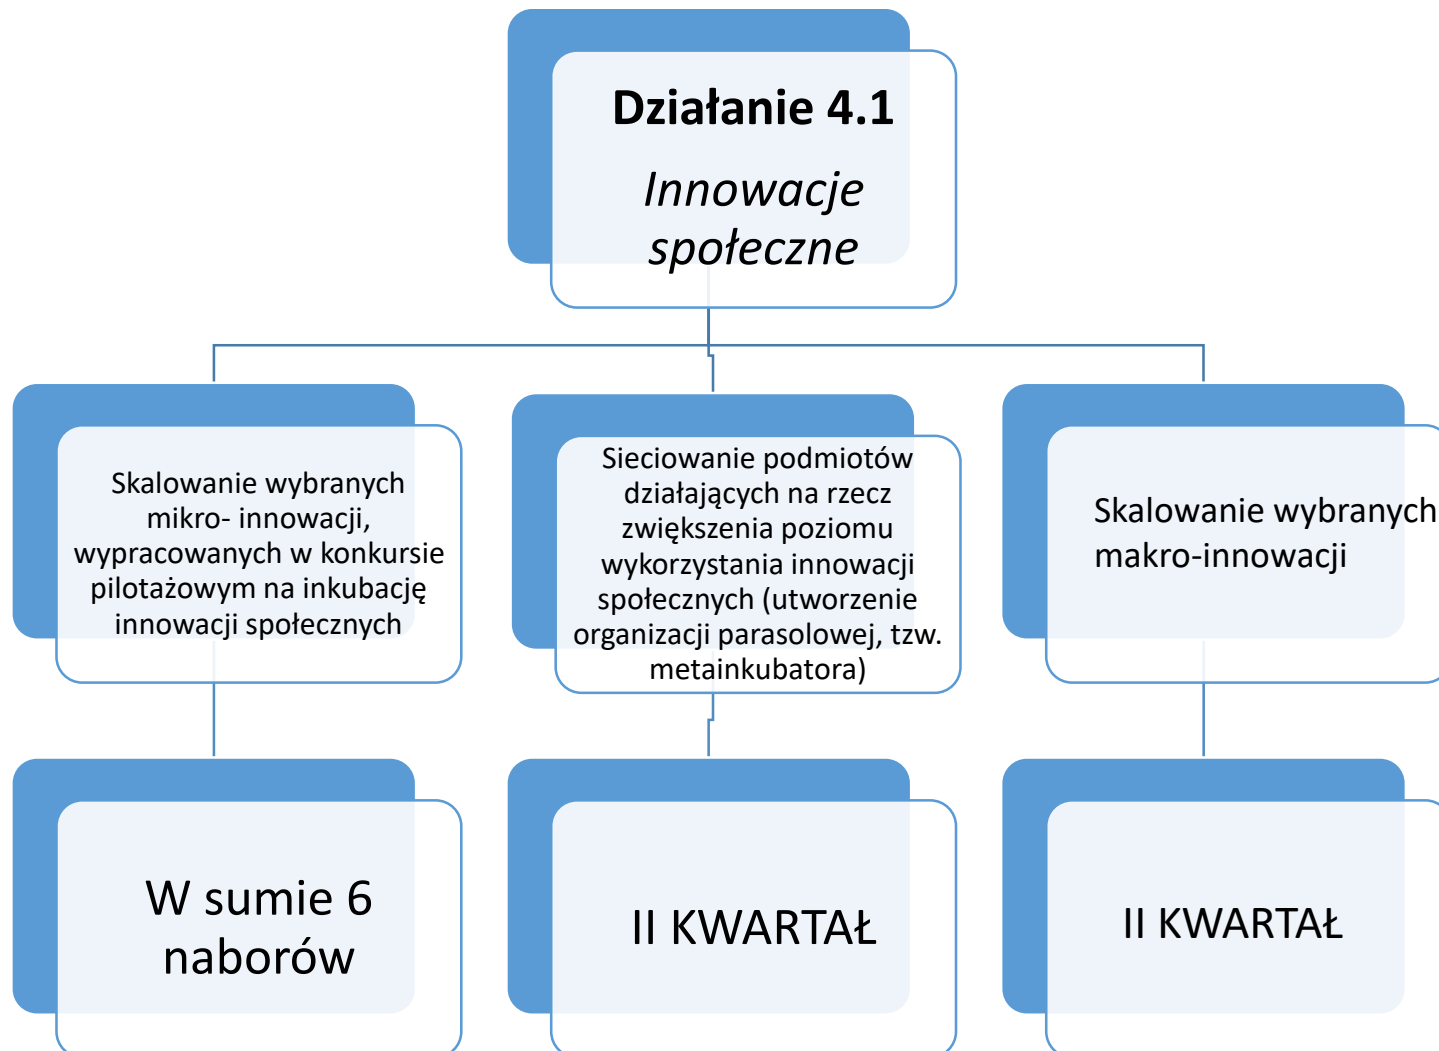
Działanie 4.1

*Innowacje społeczne*

Skalowanie wybranych mikro- innowacji, wypracowanych w konkursie pilotażowym na inkubację innowacji społecznych

Sieciowanie podmiotów działających na rzecz zwiększenia poziomu wykorzystania innowacji społecznych (utworzenie organizacji parasolowej, tzw. metainkubatora)

Skalowanie wybranych makro-innowacji

W sumie 6 naborów

II KWARTAŁ

II KWARTAŁ